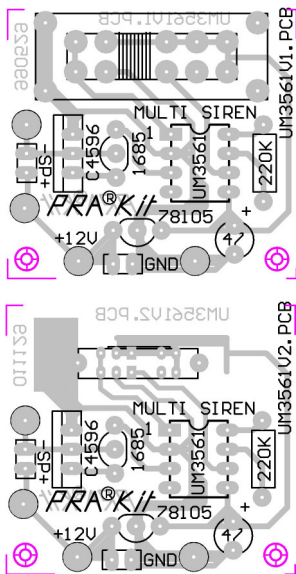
UM3561V1.PCB
UM3561V1.PCB
950829
MULTI SIREN
C4596
1685
1
UM3561
220K
+dS-
PRA®KIt
78105
+
+12V
47
GND

UM3561V2.PCB
UM3561V2.PCB
011256
MULTI SIREN
C4596
1685
1
UM3561
220K
+dS-
PRA®KIt
78105
+
+12V
47
GND